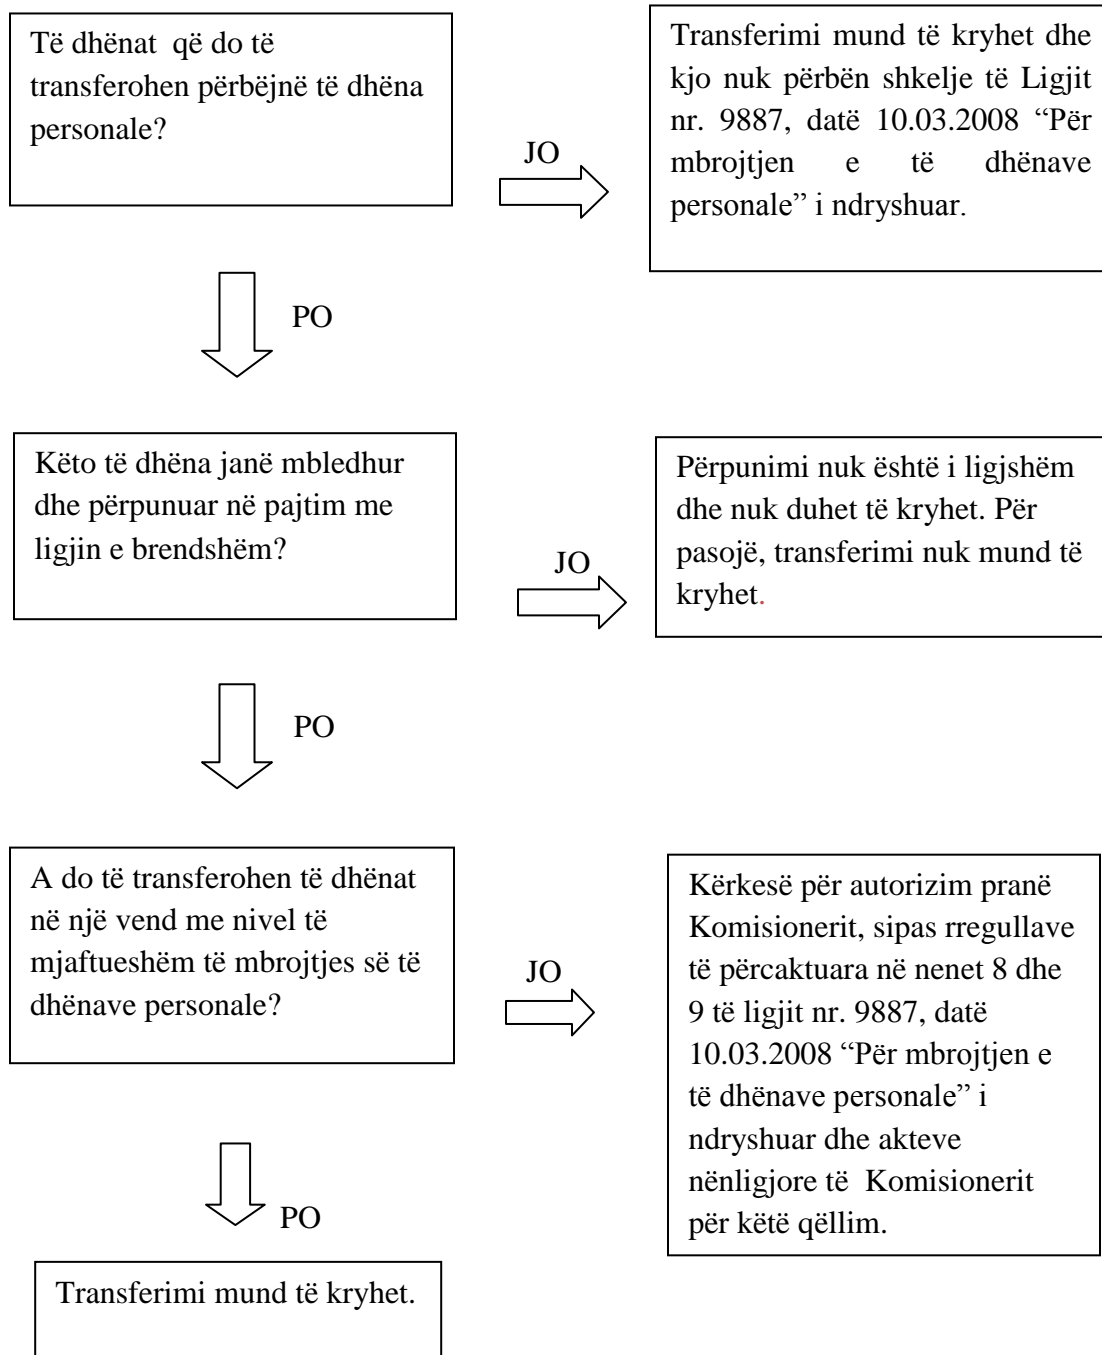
Të dhënat që do të transferohen përbëjnë të dhëna personale?

JO

Transferimi mund të kryhet dhe kjo nuk përbën shkelje të Ligjit nr. 9887, datë 10.03.2008 "Për mbrojtjen e të dhënave personale" i ndryshuar.

PO

Këto të dhëna janë mbledhur dhe përpunuar në pajtim me ligjin e brendshëm?

JO

Përpunimi nuk është i ligjshëm dhe nuk duhet të kryhet. Për pasojë, transferimi nuk mund të kryhet.

PO

A do të transferohen të dhënat në një vend me nivel të mjaftueshëm të mbrojtjes së të dhënave personale?

JO

Kërkesë për autorizim pranë Komisionerit, sipas rregullave të përcaktuara në nenet 8 dhe 9 të ligjit nr. 9887, datë 10.03.2008 "Për mbrojtjen e të dhënave personale" i ndryshuar dhe akteve nënligjore të Komisionerit për këtë qëllim.

PO

Transferimi mund të kryhet.